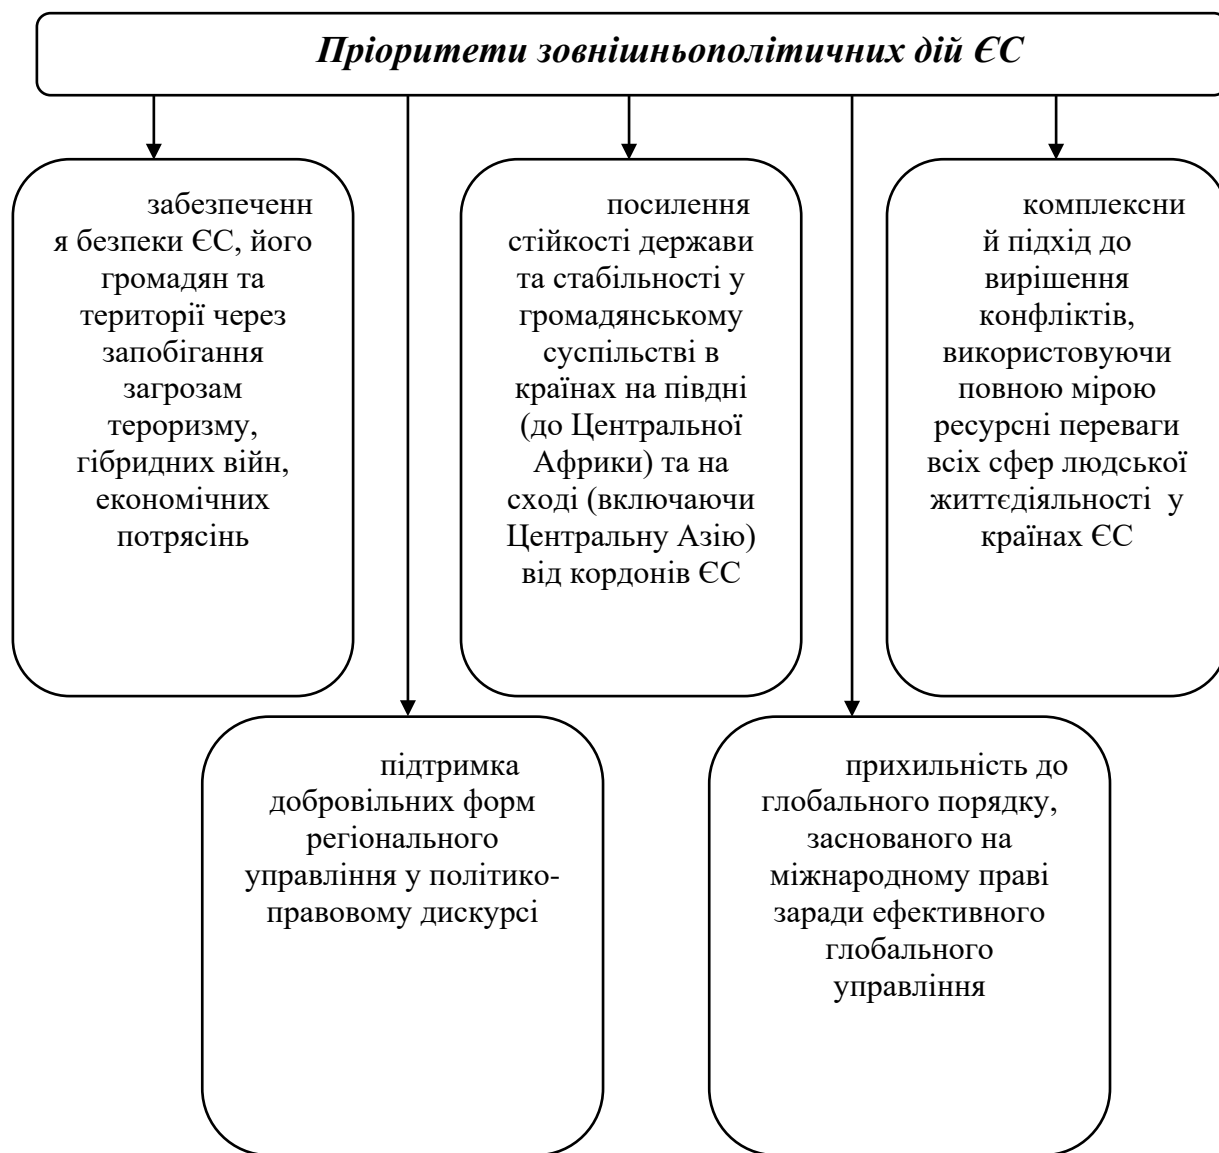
Пріоритети зовнішньополітичних дій ЄС

забезпечення безпеки ЄС, його громадян та території через запобігання загрозам тероризму, гібридних війн, економічних потрясінь

посилення стійкості держави та стабільності у громадянському суспільстві в країнах на півдні (до Центральної Африки) та на сході (включаючи Центральну Азію) від кордонів ЄС

комплексний підхід до вирішення конфліктів, використовуючи повною мірою ресурсні переваги всіх сфер людської життєдіяльності у країнах ЄС

підтримка добровільних форм регіонального управління у політико-правовому дискурсі

прихильність до глобального порядку, заснованого на міжнародному праві заради ефективного глобального управління